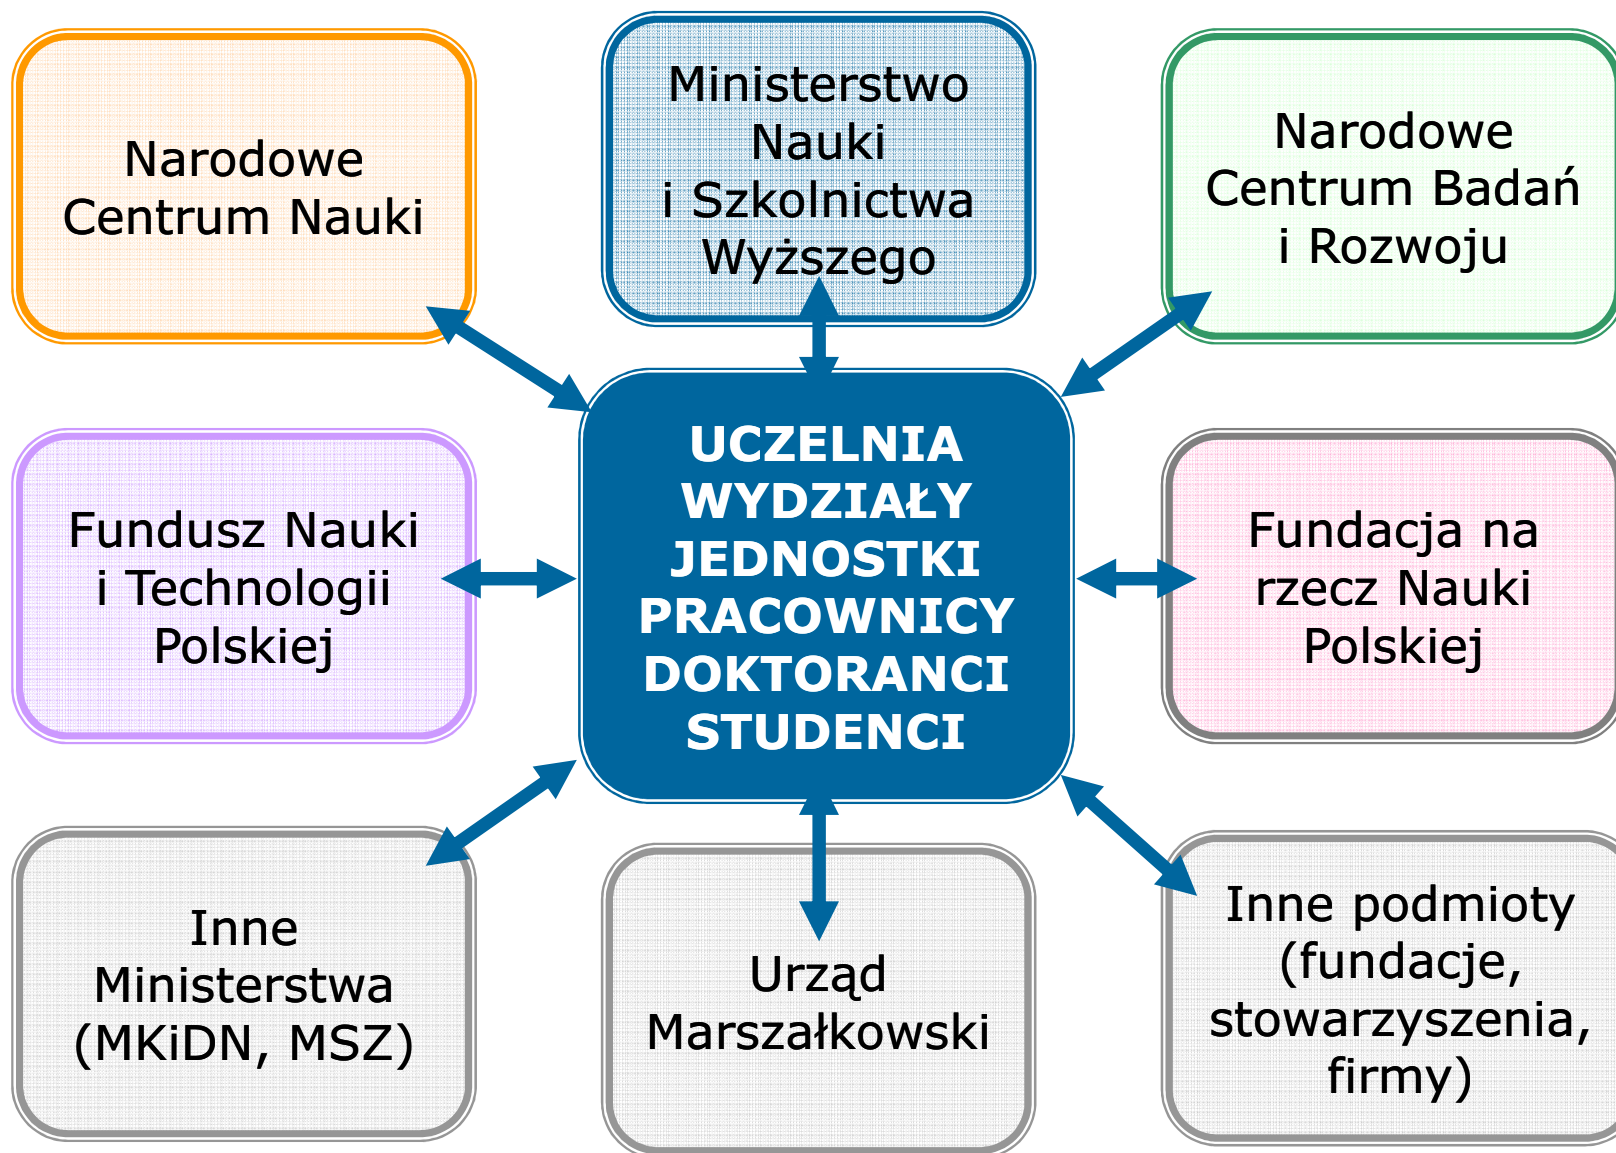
Narodowe Centrum Nauki

Ministerstwo Nauki i Szkolnictwa Wyższego

Narodowe Centrum Badań i Rozwoju

Fundusz Nauki i Technologii Polskiej

UCZELNIA
WYDZIAŁY
JEDNOSTKI
PRACOWNICY
DOKTORANCI
STUDENCI

Fundacja na rzecz Nauki Polskiej

Inne Ministerstwa (MKiDN, MSZ)

Urząd Marszałkowski

Inne podmioty (fundacje, stowarzyszenia, firmy)